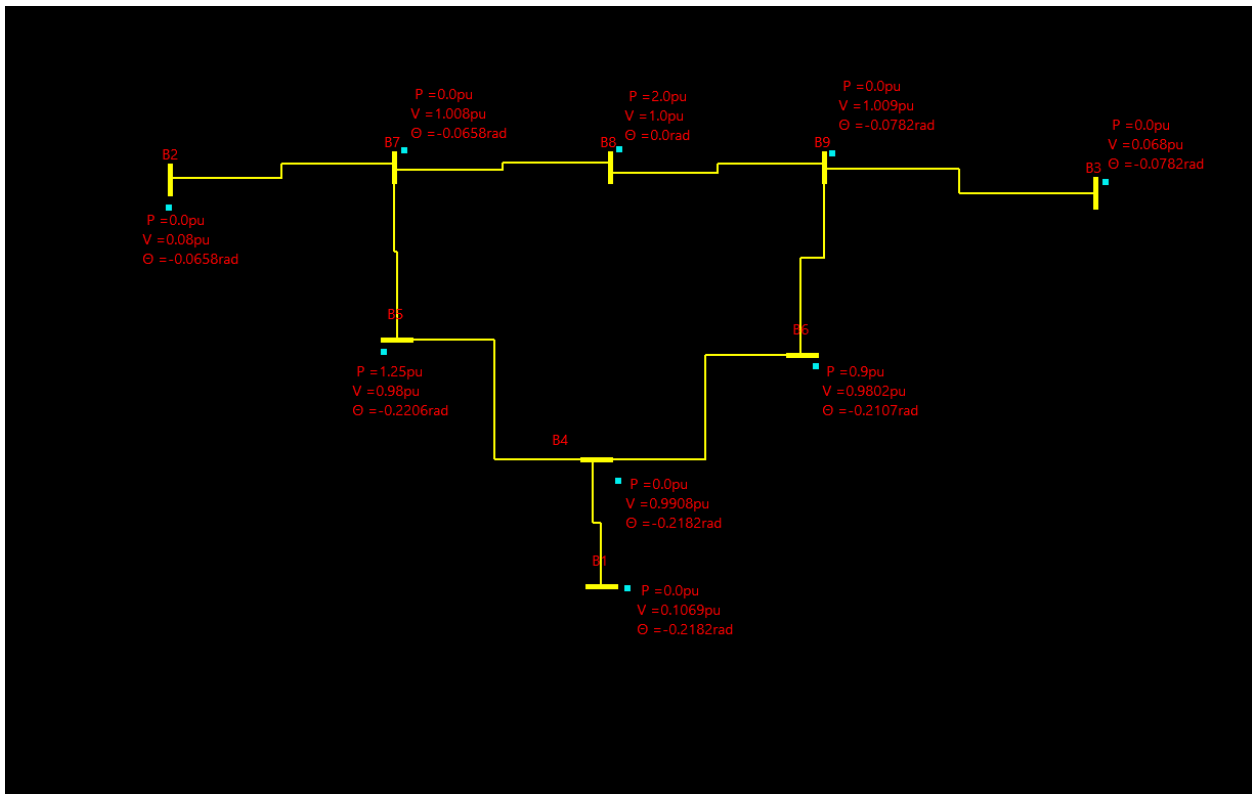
P =0.0pu
V =1.008pu
Θ =-0.0658rad

P =2.0pu
V =1.0pu
Θ =0.0rad

P =0.0pu
V =1.009pu
Θ =-0.0782rad

P =0.0pu
V =0.068pu
Θ =-0.0782rad

B2

B7

B8

B9

B3

P =0.0pu
V =0.08pu
Θ =-0.0658rad

B5

B6

P =1.25pu
V =0.98pu
Θ =-0.2206rad

P =0.9pu
V =0.9802pu
Θ =-0.2107rad

B4

P =0.0pu
V =0.9908pu
Θ =-0.2182rad

B1

P =0.0pu
V =0.1069pu
Θ =-0.2182rad